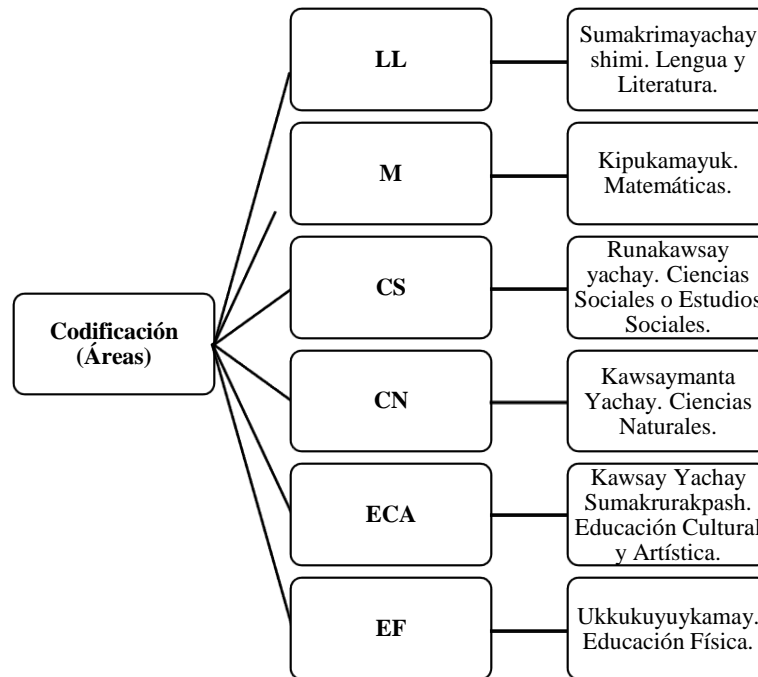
Codificación (Áreas)

LL

Sumakrimayachay shimi. Lengua y Literatura.

M

Kipukamayuk. Matemáticas.

CS

Runakawsay yachay. Ciencias Sociales o Estudios Sociales.

CN

Kawsaymanta Yachay. Ciencias Naturales.

ECA

Kawsay Yachay Sumakrurakpash. Educación Cultural y Artística.

EF

Ukkukuyuykamay. Educación Física.